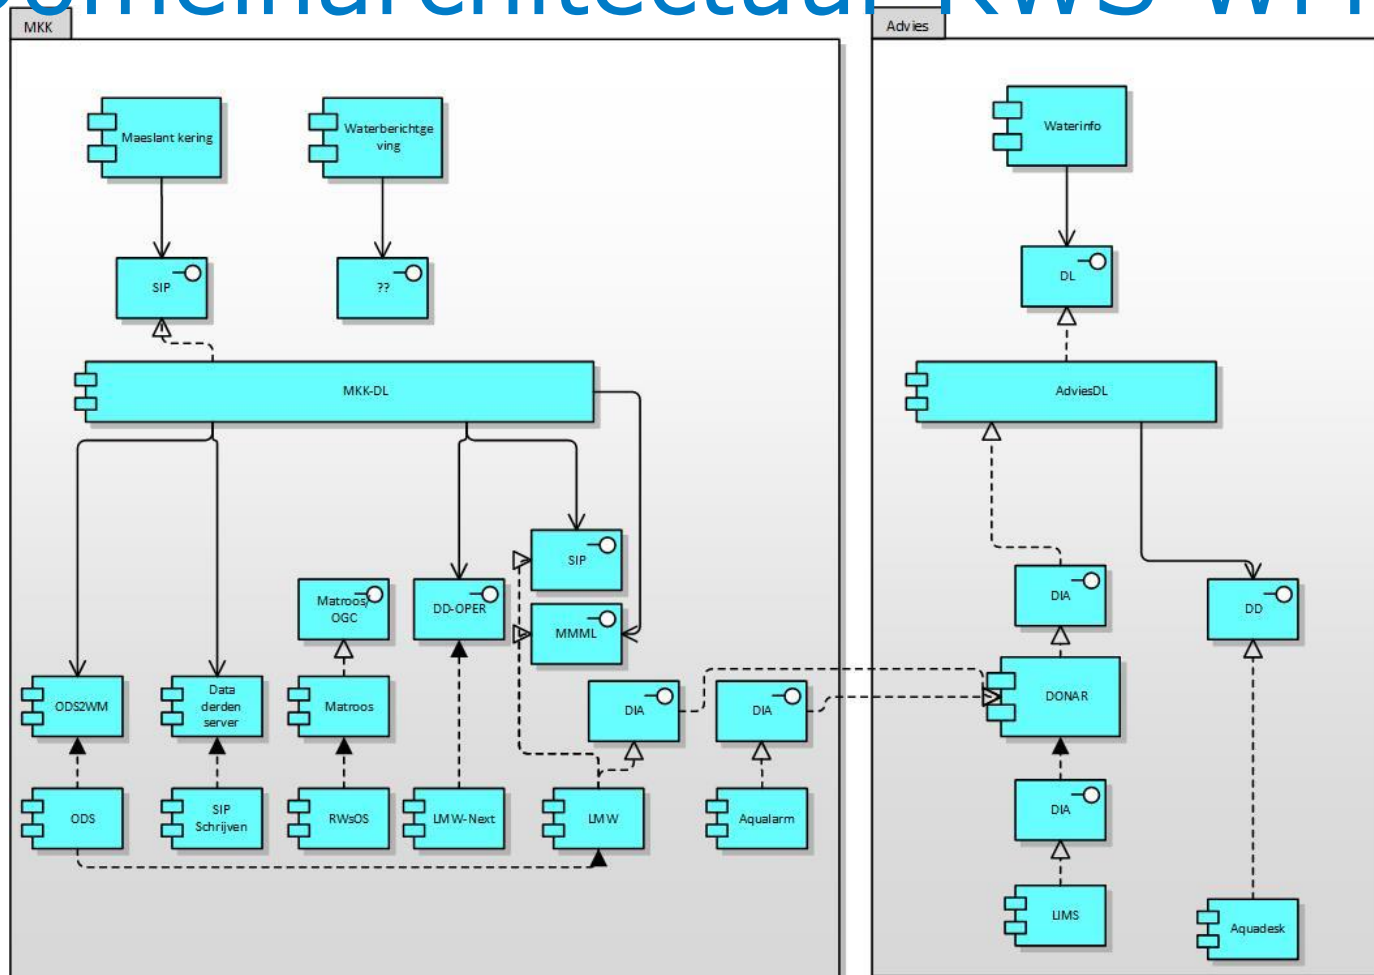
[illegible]omeinarchitectuur RWS WM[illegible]

MKK

Maeslant kering

Waterberichtgeving

SIP

??

MKK-DL

SIP

Matroos/OGC

DD-OPER

MMML

ODS2WM

Data derden server

Matroos

DIA

DIA

ODS

SIP Schrijven

RWsOS

LMW-Next

LMW

Aqualarm

Advies

Waterinfo

DL

AdviesDL

DIA

DD

DONAR

DIA

LIMS

Aquadesk